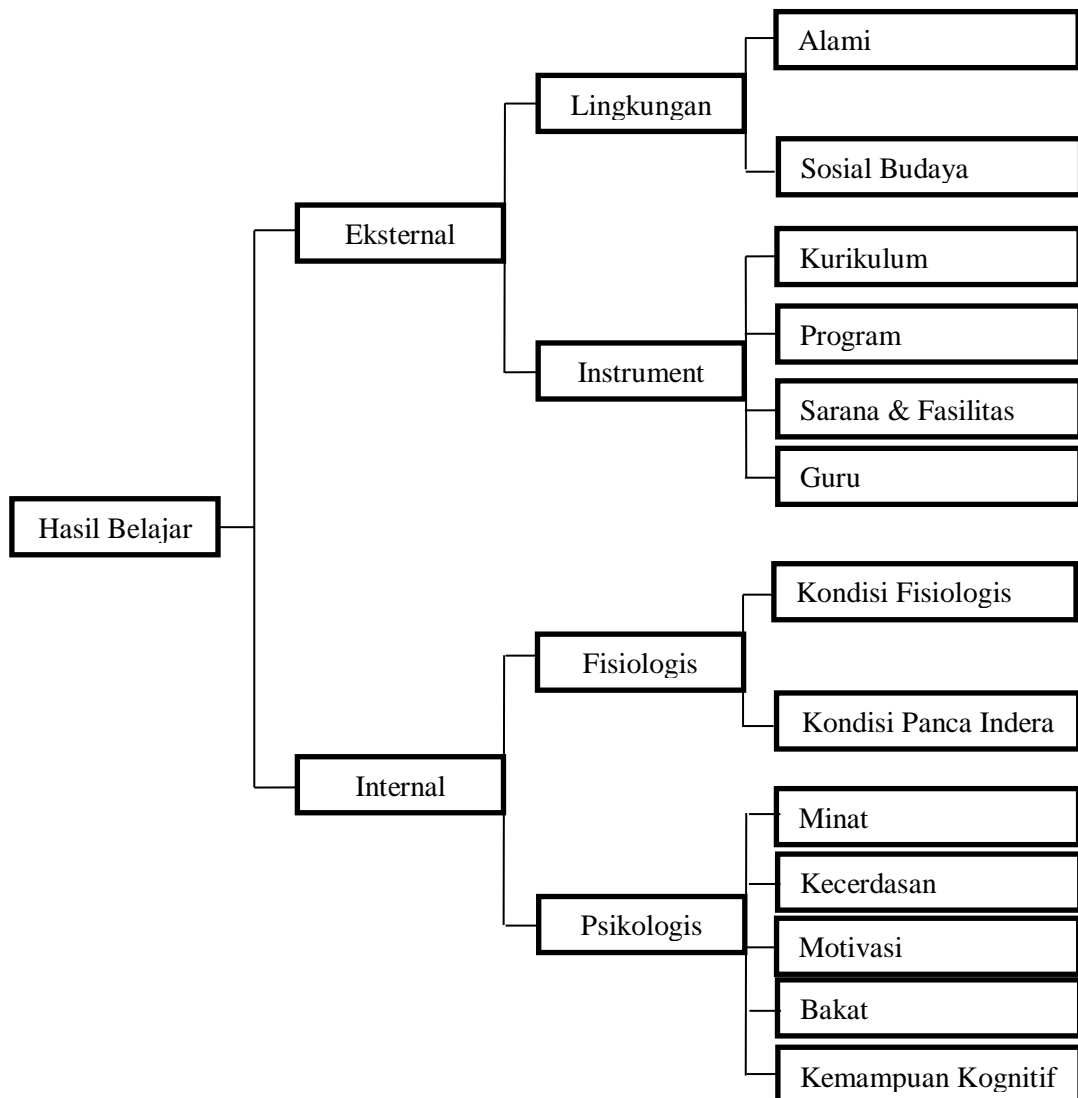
Hasil Belajar

Eksternal

Lingkungan

Alami

Sosial Budaya

Instrument

Kurikulum

Program

Sarana & Fasilitas

Guru

Internal

Fisiologis

Kondisi Fisiologis

Kondisi Panca Indera

Psikologis

Minat

Kecerdasan

Motivasi

Bakat

Kemampuan Kognitif